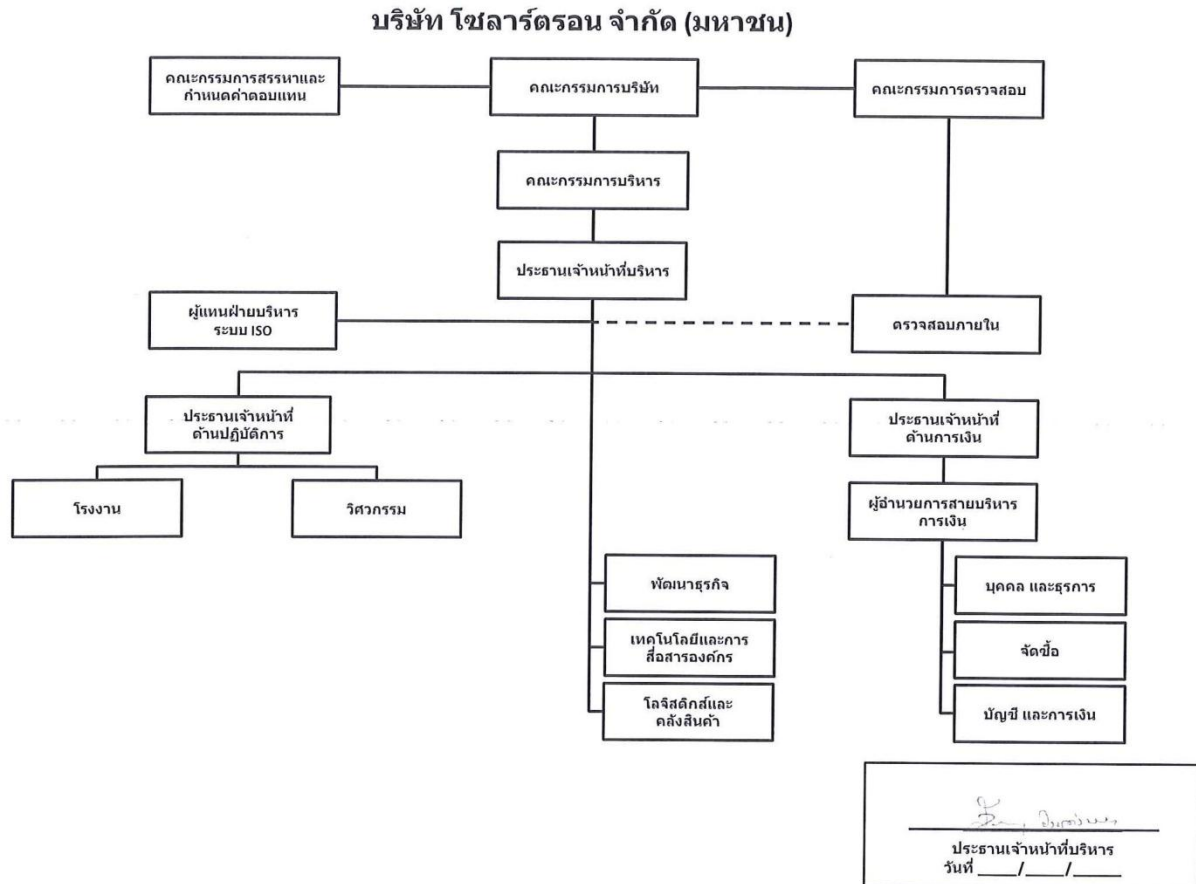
บริษัท โซลาร์ตรอน จำกัด (มหาชน)

คณะกรรมการสรรหาและกำหนดค่าตอบแทน

คณะกรรมการบริษัท

คณะกรรมการตรวจสอบ

คณะกรรมการบริหาร

ประธานเจ้าหน้าที่บริหาร

ผู้แทนฝ่ายบริหารระบบ ISO

ตรวจสอบภายใน

ประธานเจ้าหน้าที่ด้านปฏิบัติการ

ประธานเจ้าหน้าที่ด้านการเงิน

โรงงาน

วิศวกรรม

ผู้อำนวยการสายบริหารการเงิน

พัฒนาธุรกิจ

เทคโนโลยีและการสื่อสารองค์กร

โลจิสติกส์และคลังสินค้า

บุคคล และธุรการ

จัดซื้อ

บัญชี และการเงิน

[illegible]

ประธานเจ้าหน้าที่บริหาร
วันที่ ____/____/____